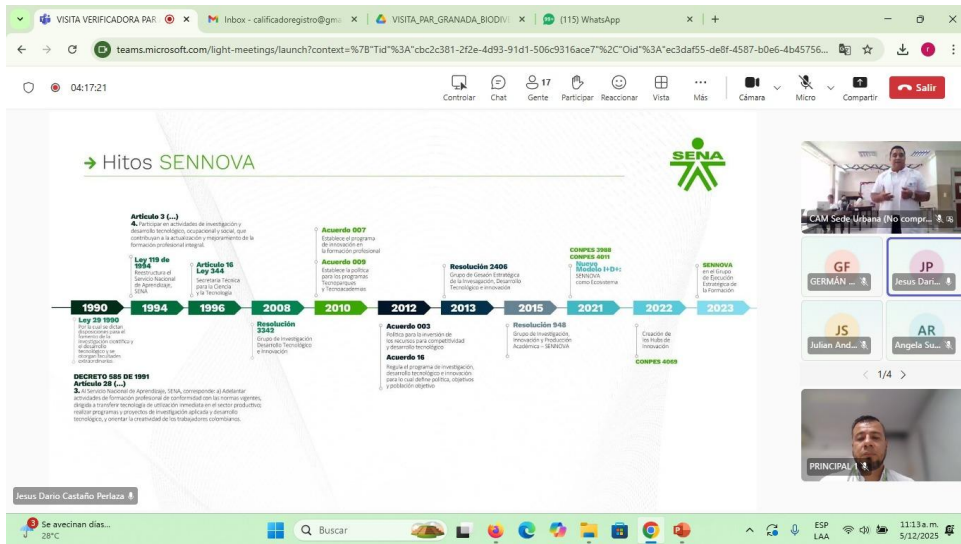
VISITA VERIFICADORA PAR ✕ | Inbox - calificadoregistro@gm ✕ | VISITA_PAR_GRANADA_BIODIV ✕ | (115) WhatsApp ✕ | +

teams.microsoft.com/light-meetings/launch?context=%7B"Tid"%3A"cbc2c381-2f2e-4d93-91d1-506c9316ace7"%2C"Oid"%3A"ec3daf55-de8f-4587-b0e6-4b45756...

04:17:21

Controlar | Chat | 17 Gente | Participar | Reaccionar | Vista | Más | Cámara | Micro | Compartir | Salir

→ Hitos SENNOVA

SENA

Artículo 3 (...)
4. Participar en actividades de investigación y desarrollo tecnológico, ocupacional y social, que contribuyan a la actualización y mejoramiento de la formación profesional integral.

Ley 119 de 1994
Reestructura el Servicio Nacional de Aprendizaje, SENA

Artículo 16 Ley 344
Secretaría Técnica para la Ciencia y la Tecnología

Acuerdo 007
Establece el programa de innovación en la formación profesional

Acuerdo 009
Establece la política para los programas Tecnoparques y Tecnoacademias

Resolución 2406
Grupo de Gestión Estratégica de la Investigación, Desarrollo Tecnológico e Innovación

CONPES 3988
CONPES 4011
Nuevo Modelo I+D+i:
SENNOVA como Ecosistema

SENNOVA
en el Grupo de Ejecución Estratégica de la Formación

1990 | 1994 | 1996 | 2008 | 2010 | 2012 | 2013 | 2015 | 2021 | 2022 | 2023

Ley 29 1990
Por la cual se dictan disposiciones para el fomento de la investigación científica y el desarrollo tecnológico y se otorgan facultades extraordinarias.

Resolución 3342
Grupo de Investigación Desarrollo Tecnológico e Innovación

Acuerdo 003
Política para la inversión de los recursos para competitividad y desarrollo tecnológico

Acuerdo 16
Regula el programa de investigación, desarrollo tecnológico e innovación para lo cual define política, objetivos y población objetivo

Resolución 948
Grupo de Investigación, Innovación y Producción Académica – SENNOVA

Creación de los Hubs de Innovación

CONPES 4069

DECRETO 585 DE 1991
Artículo 28 (...)
3. Al Servicio Nacional de Aprendizaje, SENA, corresponde: a) Adelantar actividades de formación profesional de conformidad con las normas vigentes, dirigida a transferir tecnología de utilización inmediata en el sector productivo, realizar programas y proyectos de investigación aplicada y desarrollo tecnológico, y orientar la creatividad de los trabajadores colombianos.

Jesus Dario Castaño Perlaza

CAM Sede Urbana (No compr...
GF GERMÁN ...
JP Jesus Dari...
JS Julian And...
AR Angela Su...
< 1/4 >
PRINCIPAL 1

Se avecinan días... 28°C | Buscar | ESP LAA | 11:13 a. m. 5/12/2025